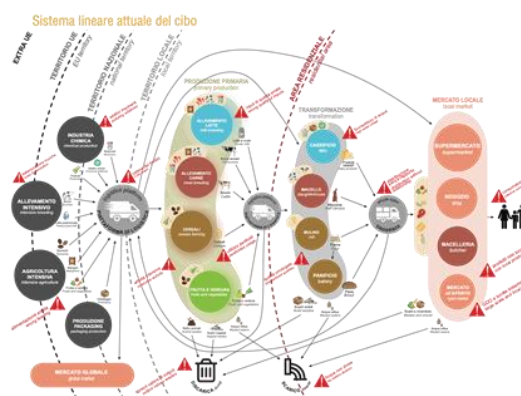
Sistema lineare attuale del cibo

EXTRA UE

TERRITORIO UE
EU territory

TERRITORIO NAZIONALE
national territory

TERRITORIO LOCALE
local territory

AREA RESIDENZIALE
residential area

INDUSTRIA CHIMICA
chemical production

ALLEVAMENTO INTENSIVO
intensive breeding

AGRICOLTURA INTENSIVA
intensive agriculture

PRODUZIONE PACKAGING
packaging production

MERCATO GLOBALE
global market

PRODUZIONE PRIMARIA
primary production

ALLEVAMENTO LATTE
milk breeding

ALLEVAMENTO CARNE
meat breeding

CEREALI
cereals farming

FRUTTA E VERDURA
fruits and vegetables

TRANSFORMAZIONE
transformation

CASEIFICIO
dairy

MACELLO
slaughterhouse

MULINO
mill

PANIFICIO
bakery

MERCATO LOCALE
local market

SUPERMERCATO
supermarket

NEGOZIO
shop

MACELLERIA
butcher

MERCATO
market

DISCARICA
landfill

SCARICO